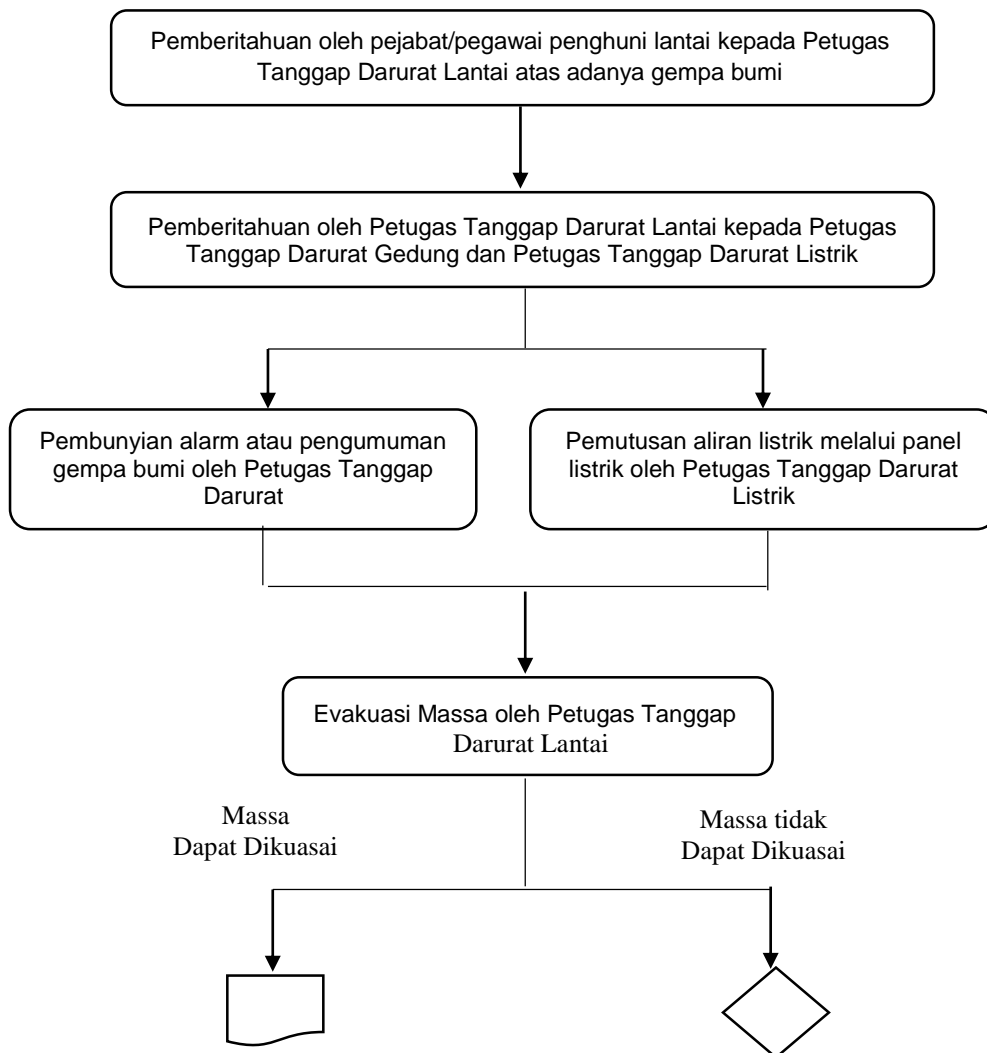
Pemberitahuan oleh pejabat/pegawai penghuni lantai kepada Petugas Tanggap Darurat Lantai atas adanya gempa bumi

Pemberitahuan oleh Petugas Tanggap Darurat Lantai kepada Petugas Tanggap Darurat Gedung dan Petugas Tanggap Darurat Listrik

Pembunyian alarm atau pengumuman gempa bumi oleh Petugas Tanggap Darurat

Pemutusan aliran listrik melalui panel listrik oleh Petugas Tanggap Darurat Listrik

Evakuasi Massa oleh Petugas Tanggap Darurat Lantai

Massa Dapat Dikuasai

Massa tidak Dapat Dikuasai